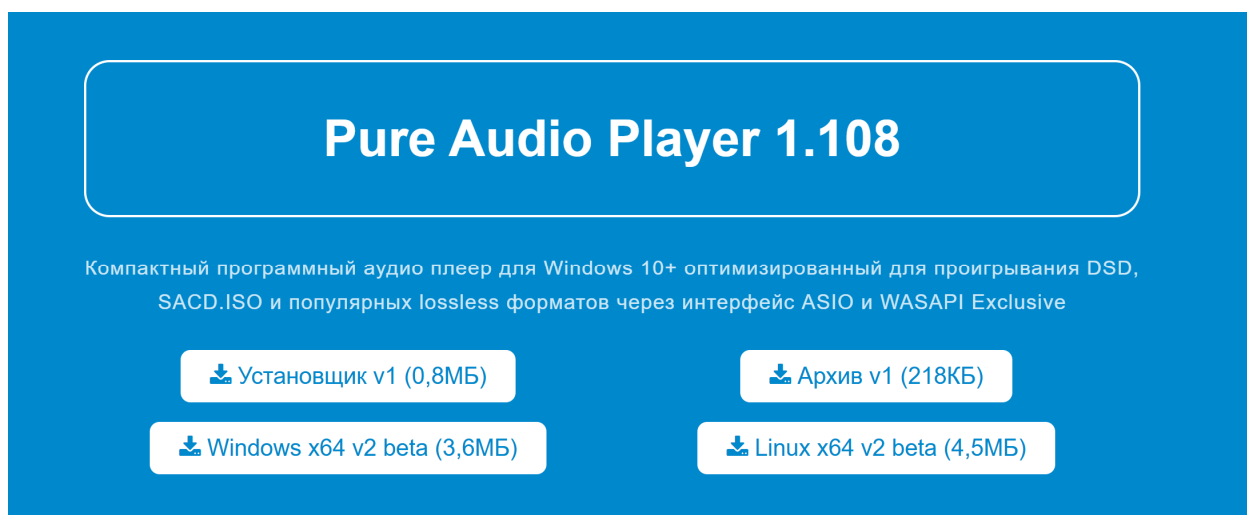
Pure Audio Player 1.108

Компактный программный аудио плеер для Windows 10+ оптимизированный для проигрывания DSD, SACD.ISO и популярных lossless форматов через интерфейс ASIO и WASAPI Exclusive

Установщик v1 (0,8МБ)

Архив v1 (218КБ)

Windows x64 v2 beta (3,6МБ)

Linux x64 v2 beta (4,5МБ)